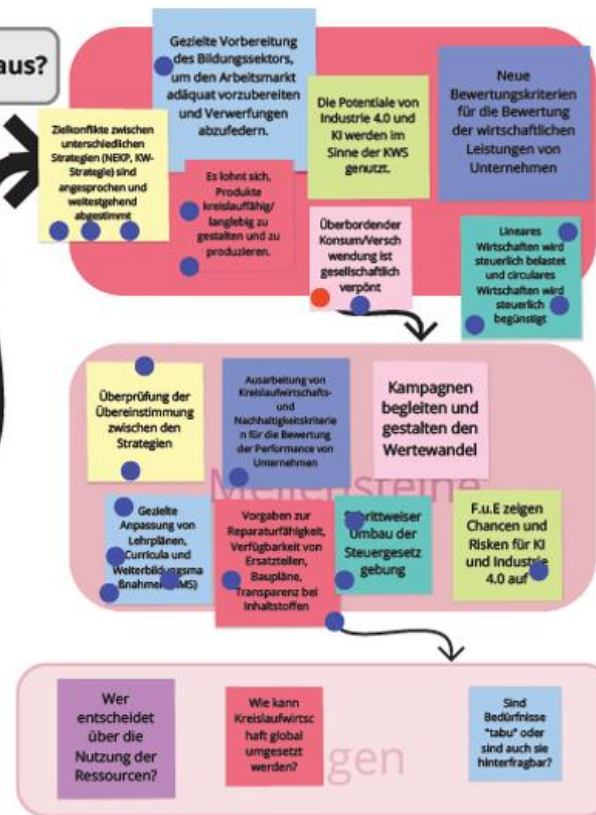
aus?

Gezielte Vorbereitung des Bildungssektors, um den Arbeitsmarkt adäquat vorzubereiten und Verwerfungen abzufedern.

Zielkonflikte zwischen unterschiedlichen Strategien (NEKP, KW-Strategie) sind angesprochen und weitestgehend abgestimmt

Die Potentiale von Industrie 4.0 und KI werden im Sinne der KWS genutzt.

Neue Bewertungskriterien für die Bewertung der wirtschaftlichen Leistungen von Unternehmen

Es lohnt sich, Produkte kreislauffähig/ langlebig zu gestalten und zu produzieren.

Überbordender Konsum/Verschwendung ist gesellschaftlich verpönt

Lineares Wirtschaften wird steuerlich belastet und circulares Wirtschaften wird steuerlich begünstigt

Überprüfung der Übereinstimmung zwischen den Strategien

Ausarbeitung von Kreislaufwirtschafts- und Nachhaltigkeitskriterien für die Bewertung der Performance von Unternehmen

Kampagnen begleiten und gestalten den Wertewandel

Meilensteine

Gezielte Anpassung von Lehrplänen, Curricula und Weiterbildungsmaßnahmen (AMS)

Vorgaben zur Reparaturfähigkeit, Verfügbarkeit von Ersatzteilen, Baupläne, Transparenz bei Inhaltstoffen

Schrittweiser Umbau der Steuergesetzgebung

F.u.E zeigen Chancen und Risken für KI und Industrie 4.0 auf

Wer entscheidet über die Nutzung der Ressourcen?

Wie kann Kreislaufwirtschaft global umgesetzt werden?

gen

Sind Bedürfnisse "tabu" oder sind auch sie hinterfragbar?